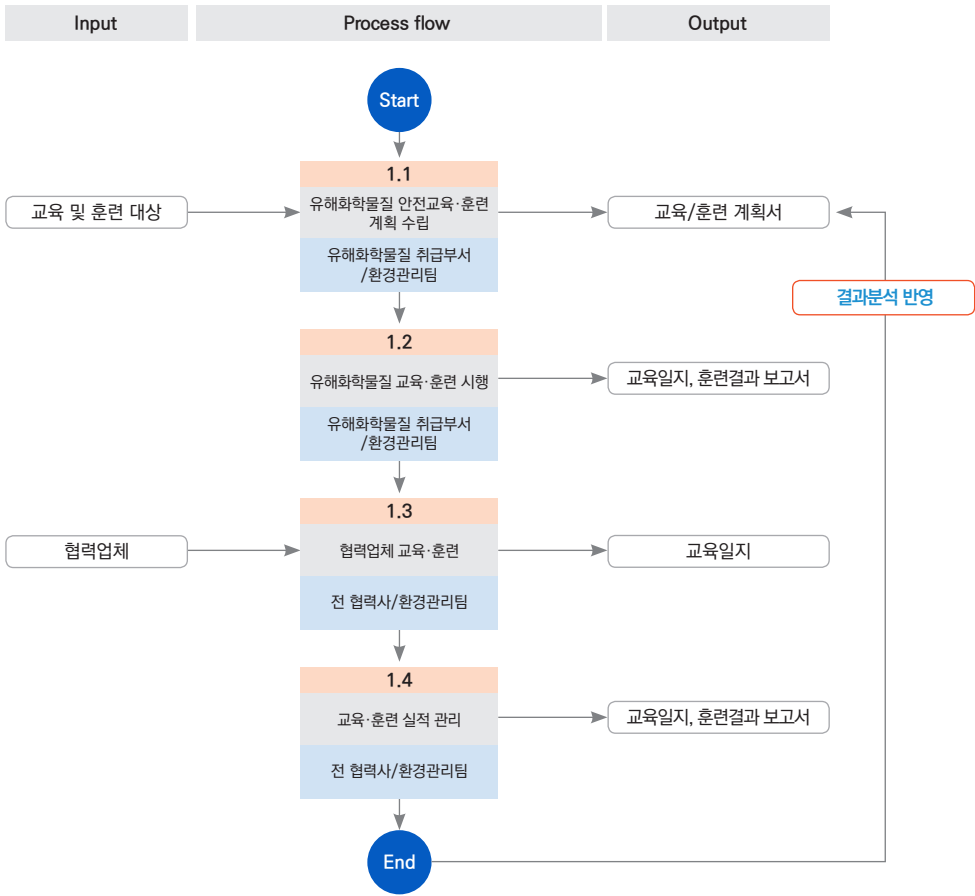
Input

Process flow

Output

Start

1.1

유해화학물질 안전교육·훈련 계획 수립

유해화학물질 취급부서 /환경관리팀

교육 및 훈련 대상

교육/훈련 계획서

결과분석 반영

1.2

유해화학물질 교육·훈련 시행

유해화학물질 취급부서 /환경관리팀

교육일지, 훈련결과 보고서

1.3

협력업체 교육·훈련

전 협력사/환경관리팀

협력업체

교육일지

1.4

교육·훈련 실적 관리

전 협력사/환경관리팀

교육일지, 훈련결과 보고서

End